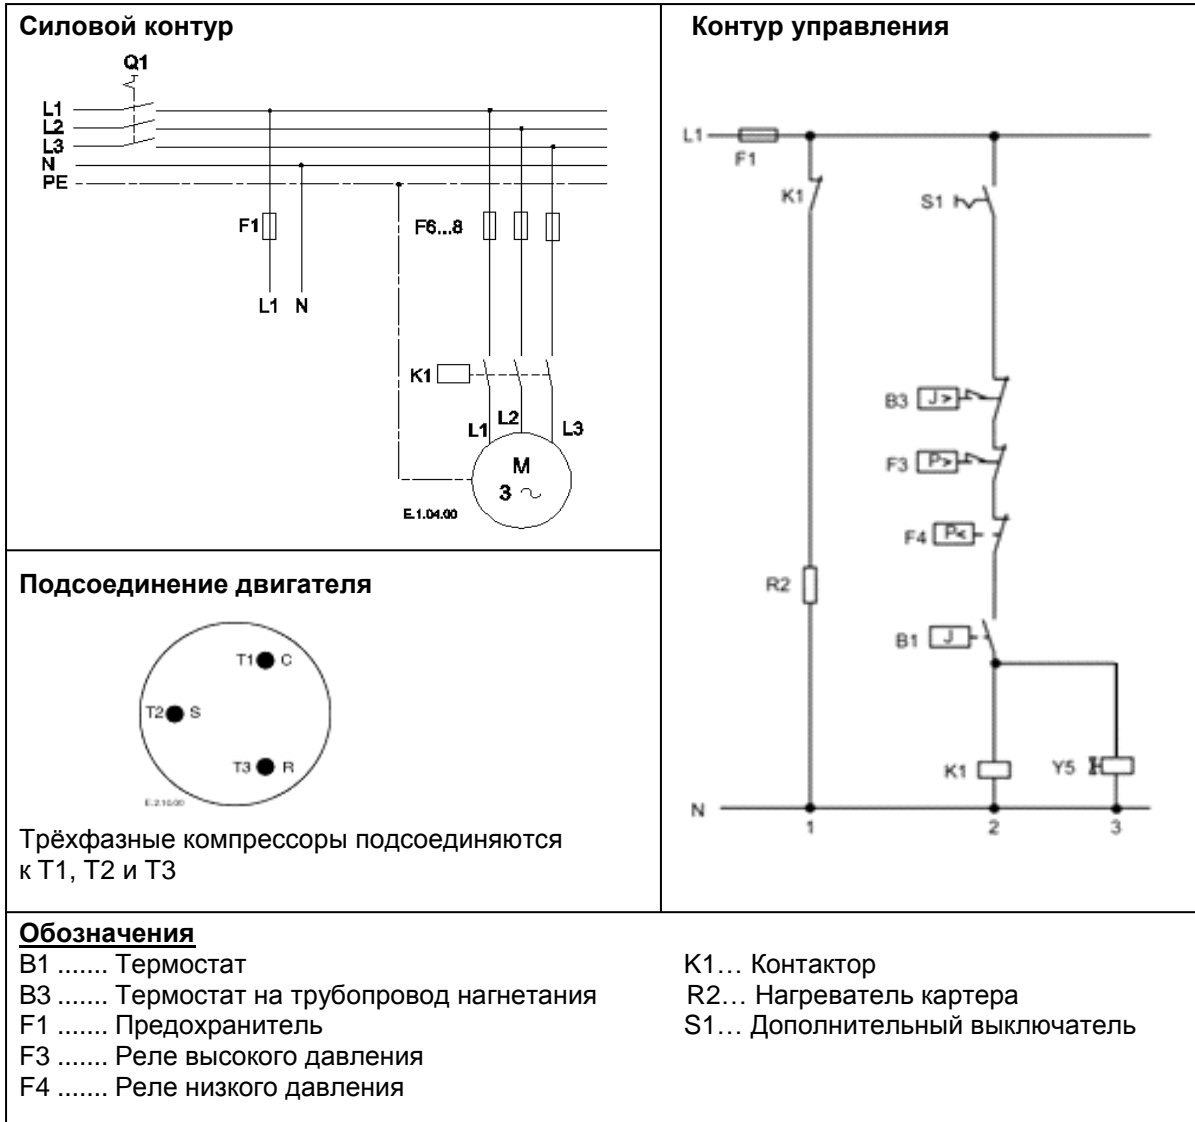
Силовой контур

Q1

L1
L2
L3
N
PE

F1

F6...8

L1 N

K1

L1 L2 L3

M
3 ~

E.1.04.00

Контур управления

L1

F1

K1

S1

B3 J>

F3 P>

F4 P<

R2

B1 J

K1

Y5

N

1 2 3

Подсоединение двигателя

T1 C

T2 S

T3 R

E.2.10.00

Трёхфазные компрессоры подсоединяются к T1, T2 и T3

Обозначения
B1 ....... Термостат
B3 ....... Термостат на трубопровод нагнетания
F1 ....... Предохранитель
F3 ....... Реле высокого давления
F4 ....... Реле низкого давления

K1… Контактор
R2… Нагреватель картера
S1… Дополнительный выключатель